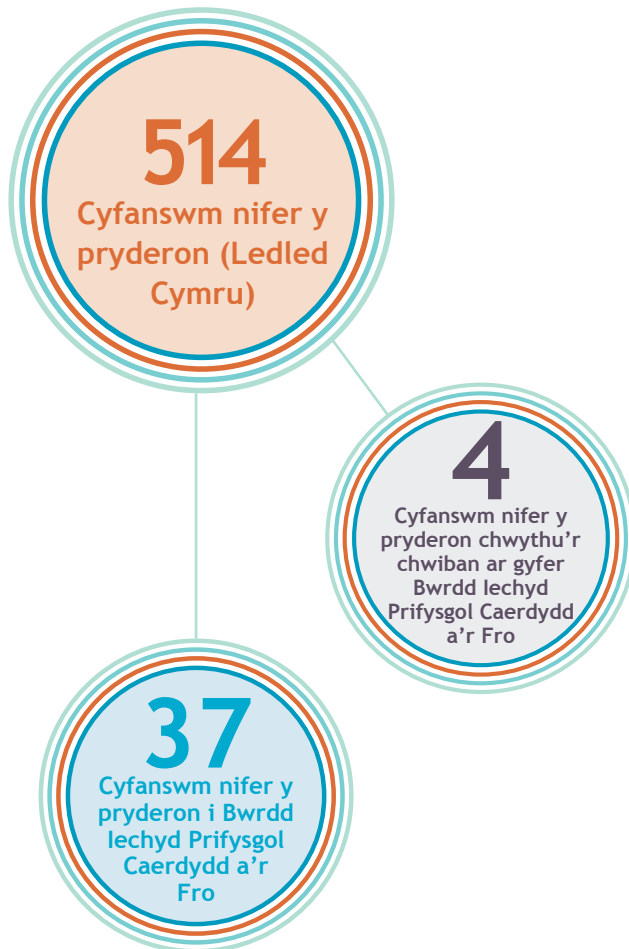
514
Cyfanswm nifer y pryderon (Ledled Cymru)

4
Cyfanswm nifer y pryderon chwythu’r chwiban ar gyfer Bwrdd Iechyd Prifysgol Caerdydd a’r Fro

37
Cyfanswm nifer y pryderon i Bwrdd Iechyd Prifysgol Caerdydd a’r Fro